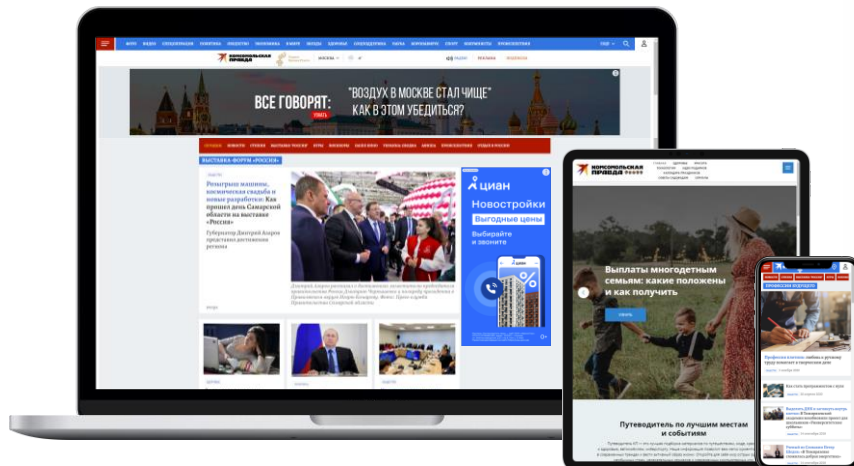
КОМСОМОЛЬСКАЯ ПРАВДА

ВСЕ ГОВОРЯТ: "ВОЗДУХ В МОСКВЕ СТАЛ ЧИЩЕ" КАК В ЭТОМ УБЕДИТЬСЯ?

ВЫСТАВКА-ФОРУМ «РОССИЯ»

Ремесленные машины, космическая сварка и новые разработки: Как прошел день Самарской области на выставке «Россия»

Губернатор Дмитрий Азаров представил достижения региона

циан
Новостройки
Выгодные цены
Выбирайте и звоните

КОМСОМОЛЬСКАЯ ПРАВДА

Выплаты многодетным семьям: какие положены и как получить

Путеводитель по лучшим местам и событиям